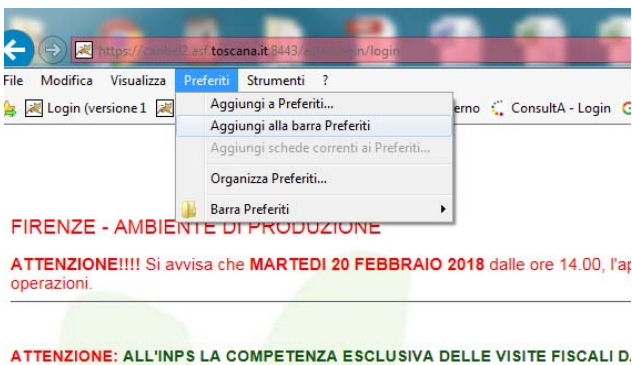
https://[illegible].toscana.it:8443/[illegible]/login

File Modifica Visualizza Preferiti Strumenti ?

Login (versione 1 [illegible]erno ConsultA - Login

Aggiungi a Preferiti...
Aggiungi alla barra Preferiti
Aggiungi schede correnti ai Preferiti...
Organizza Preferiti...
Barra Preferiti

FIRENZE - AMBIENTE DI PRODUZIONE

ATTENZIONE!!!! Si avvisa che MARTEDI 20 FEBBRAIO 2018 dalle ore 14.00, l'ap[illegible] operazioni.

ATTENZIONE: ALL'INPS LA COMPETENZA ESCLUSIVA DELLE VISITE FISCALI D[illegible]